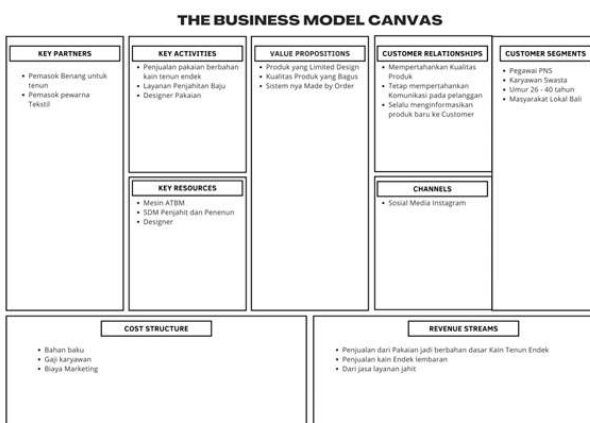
THE BUSINESS MODEL CANVAS

KEY PARTNERS

- Pemasok Benang untuk tenun
- Pemasok pewarna Tekstil

KEY ACTIVITIES

- Penjualan pakaian berbahan kain tenun endek
- Layanan Penjahitan Baju
- Designer Pakaian

KEY RESOURCES

- Mesin ATBM
- SDM Penjahit dan Penenun
- Designer

VALUE PROPOSITIONS

- Produk yang Limited Design
- Kualitas Produk yang Bagus
- Sistem nya Made by Order

CUSTOMER RELATIONSHIPS

- Mempertahankan Kualitas Produk
- Tetap mempertahankan Komunikasi pada pelanggan
- Selalu menginformasikan produk baru ke Customer

CHANNELS

- Sosial Media Instagram

CUSTOMER SEGMENTS

- Pegawai PNS
- Karyawan Swasta
- Umur 26 - 40 tahun
- Masyarakat Lokal Bali

COST STRUCTURE

- Bahan baku
- Gaji karyawan
- Biaya Marketing

REVENUE STREAMS

- Penjualan dari Pakaian jadi berbahan dasar Kain Tenun Endek
- Penjualan kain Endek lembaran
- Dari jasa layanan jahit